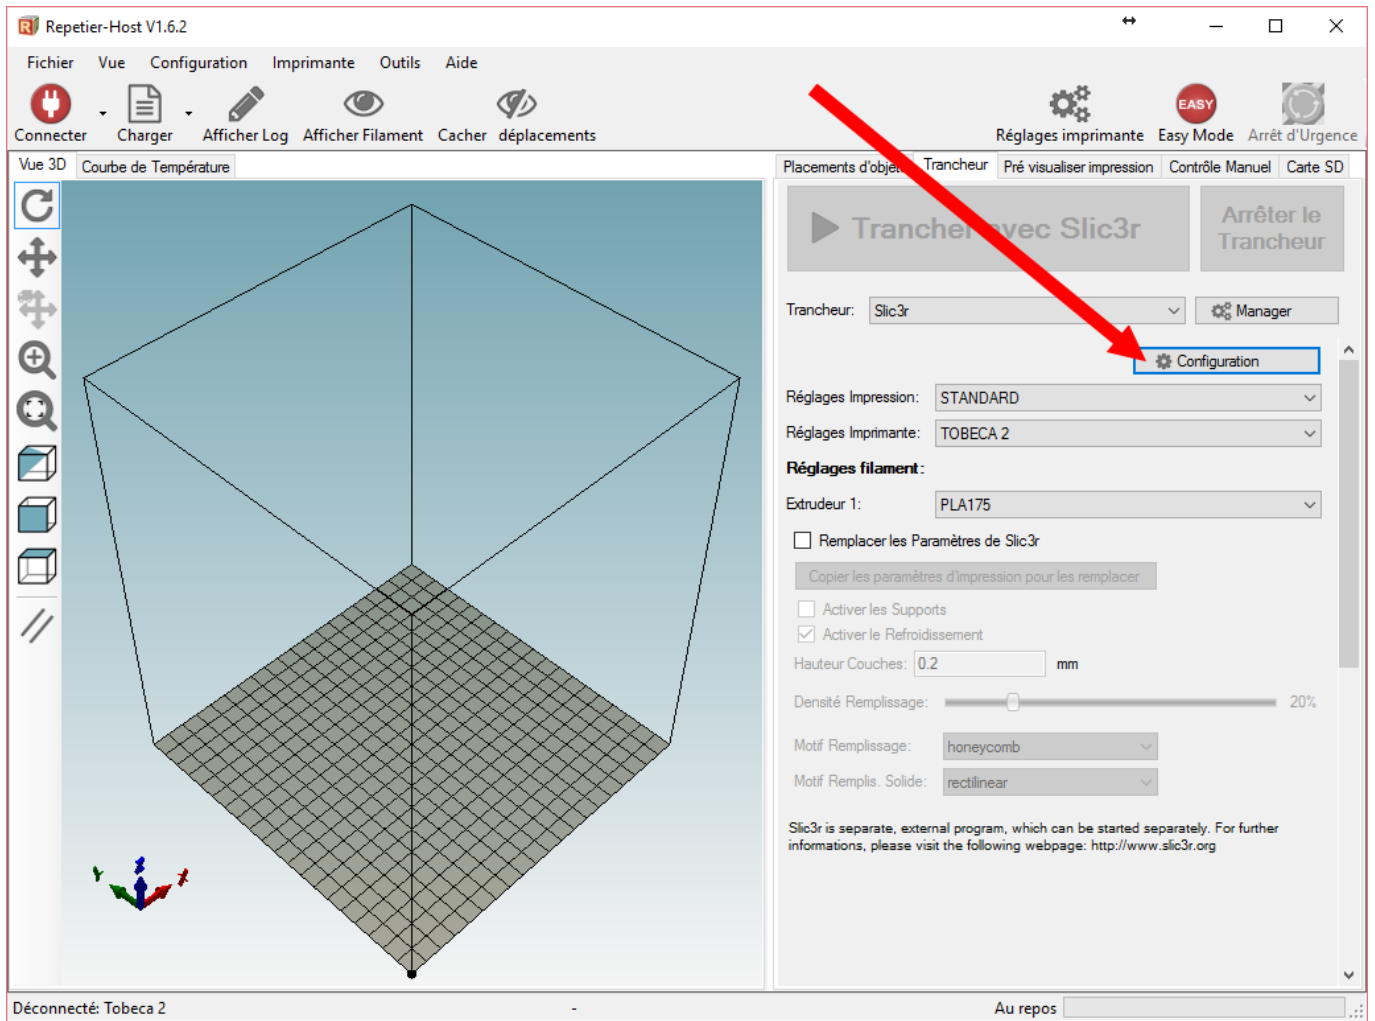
Repetier-Host V1.6.2

Fichier Vue Configuration Imprimante Outils Aide

Connecter Charger Afficher Log Afficher Filament Cacher déplacements

Réglages imprimante EASY Easy Mode Arrêt d'Urgence

Vue 3D Courbe de Température

Placements d'objet Trancheur Pré visualiser impression Contrôle Manuel Carte SD

Trancher avec Slic3r

Arrêter le Trancheur

Trancheur: Slic3r

Manager

Configuration

Réglages Impression: STANDARD

Réglages Imprimante: TOBECA 2

Réglages filament:

Extrudeur 1: PLA175

Remplacer les Paramètres de Slic3r

Copier les paramètres d'impression pour les remplacer

Activer les Supports

Activer le Refroidissement

Hauteur Couches: 0.2 mm

Densité Remplissage: 20%

Motif Remplissage: honeycomb

Motif Rempli. Solide: rectilinear

Slic3r is separate, external program, which can be started separately. For further informations, please visit the following webpage: http://www.slic3r.org

Déconnecté: Tobeca 2 - Au repos